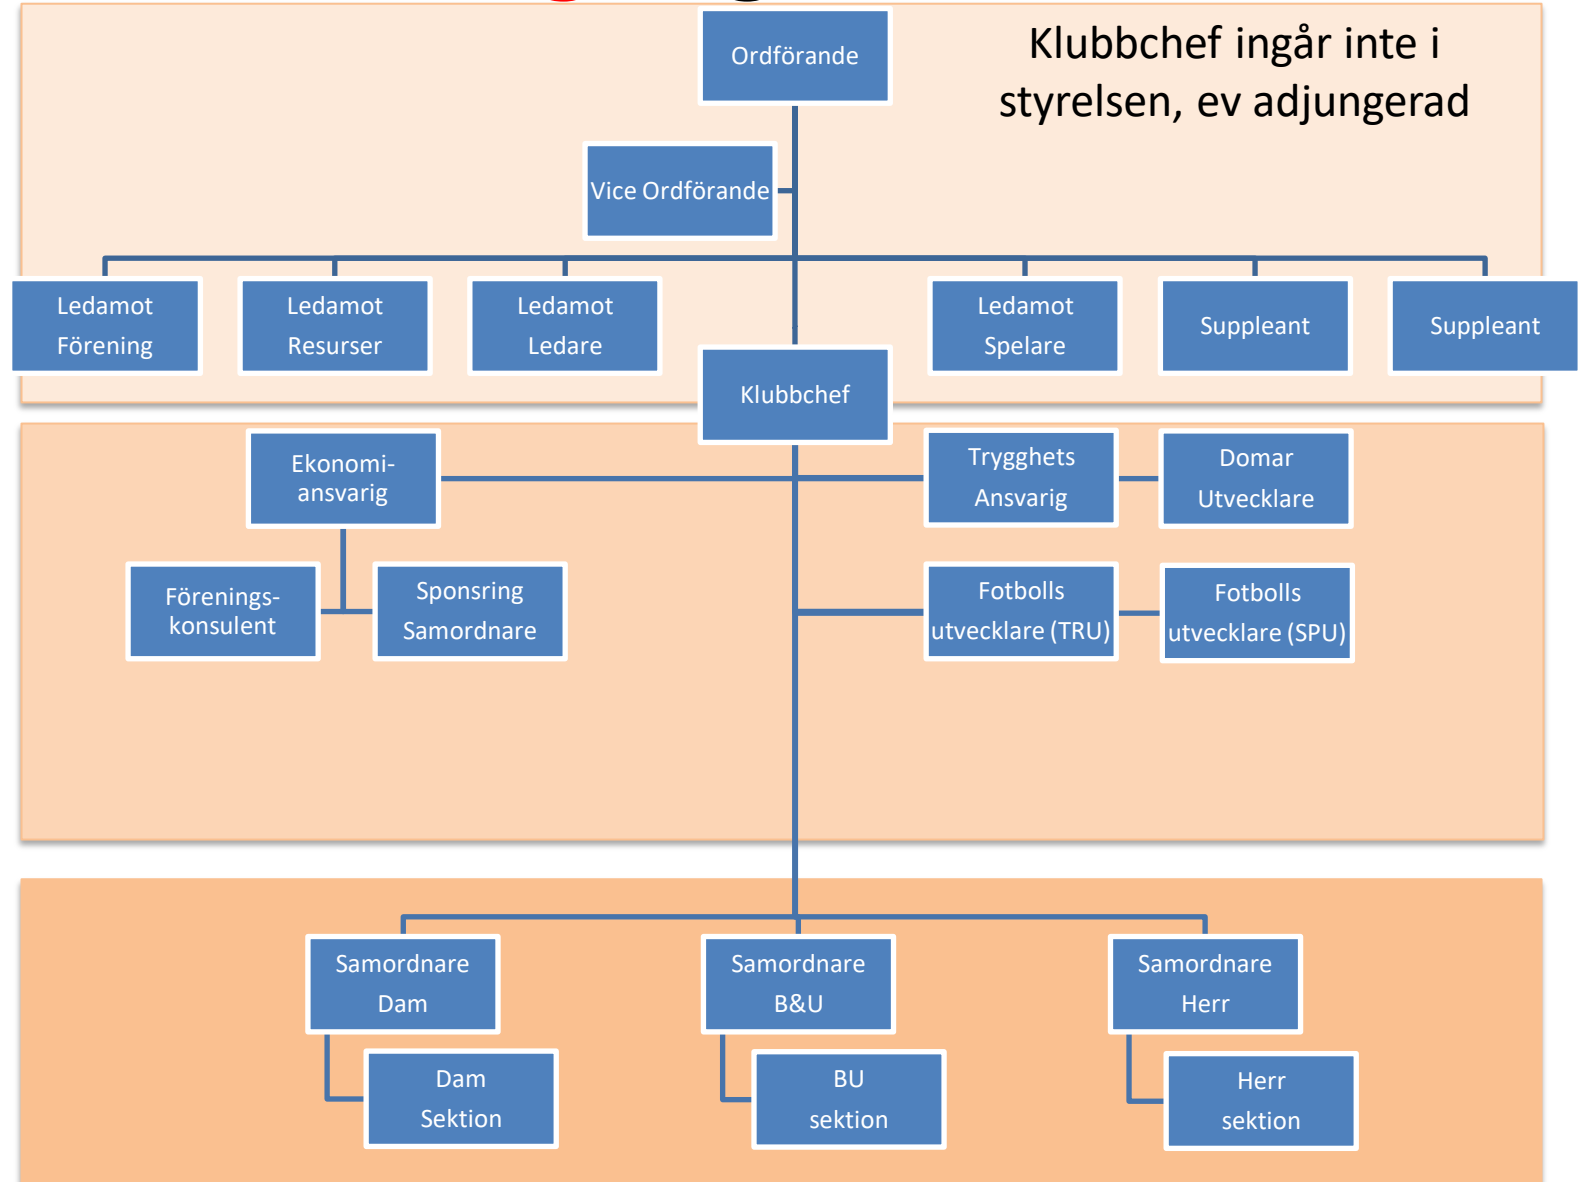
Ordförande

Klubbchef ingår inte i styrelsen, ev adjungerad

Vice Ordförande

Ledamot Förening

Ledamot Resurser

Ledamot Ledare

Ledamot Spelare

Suppleant

Suppleant

Klubbchef

Ekonomi-ansvarig

Trygghets Ansvarig

Domar Utvecklare

Förenings-konsulent

Sponsring Samordnare

Fotbolls utvecklare (TRU)

Fotbolls utvecklare (SPU)

Samordnare Dam

Samordnare B&U

Samordnare Herr

Dam Sektion

BU sektion

Herr sektion